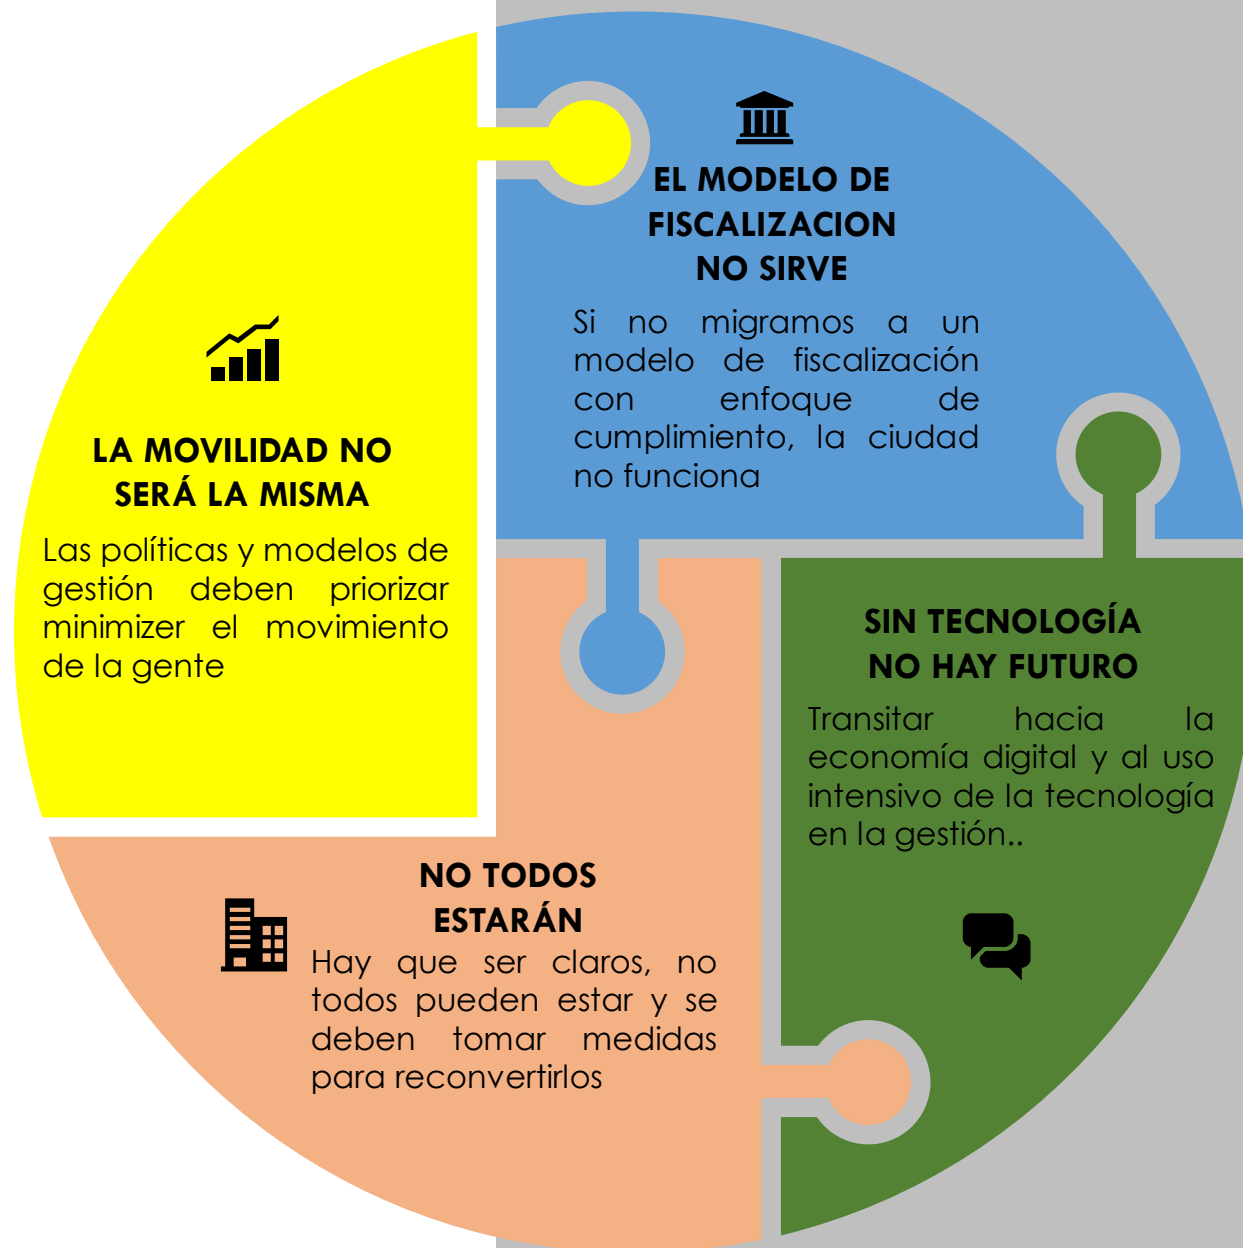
LA MOVILIDAD NO SERÁ LA MISMA

Las políticas y modelos de gestión deben priorizar minimizer el movimiento de la gente

EL MODELO DE FISCALIZACION NO SIRVE

Si no migramos a un modelo de fiscalización con enfoque de cumplimiento, la ciudad no funciona

SIN TECNOLOGÍA NO HAY FUTURO

Transitar hacia la economía digital y al uso intensivo de la tecnología en la gestión..

NO TODOS ESTARÁN

Hay que ser claros, no todos pueden estar y se deben tomar medidas para reconvertirlos